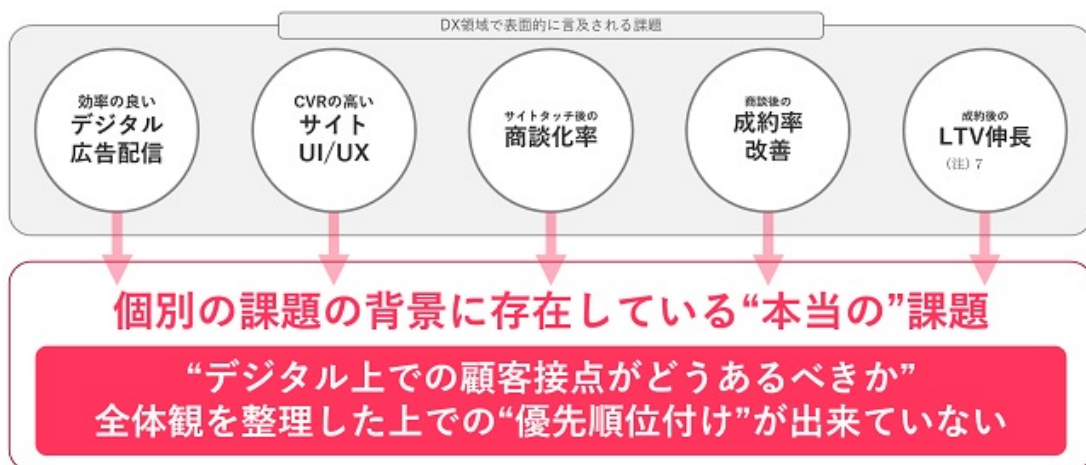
DX領域で表面的に言及される課題

効率の良い
デジタル
広告配信

CVRの高い
サイト
UI/UX

サイトタッチ後の
商談化率

商談後の
成約率
改善

成約後の
LTV伸長
（注）7

個別の課題の背景に存在している“本当の”課題

“デジタル上での顧客接点がどうあるべきか”
全体観を整理した上での“優先順位付け”が出来ていない